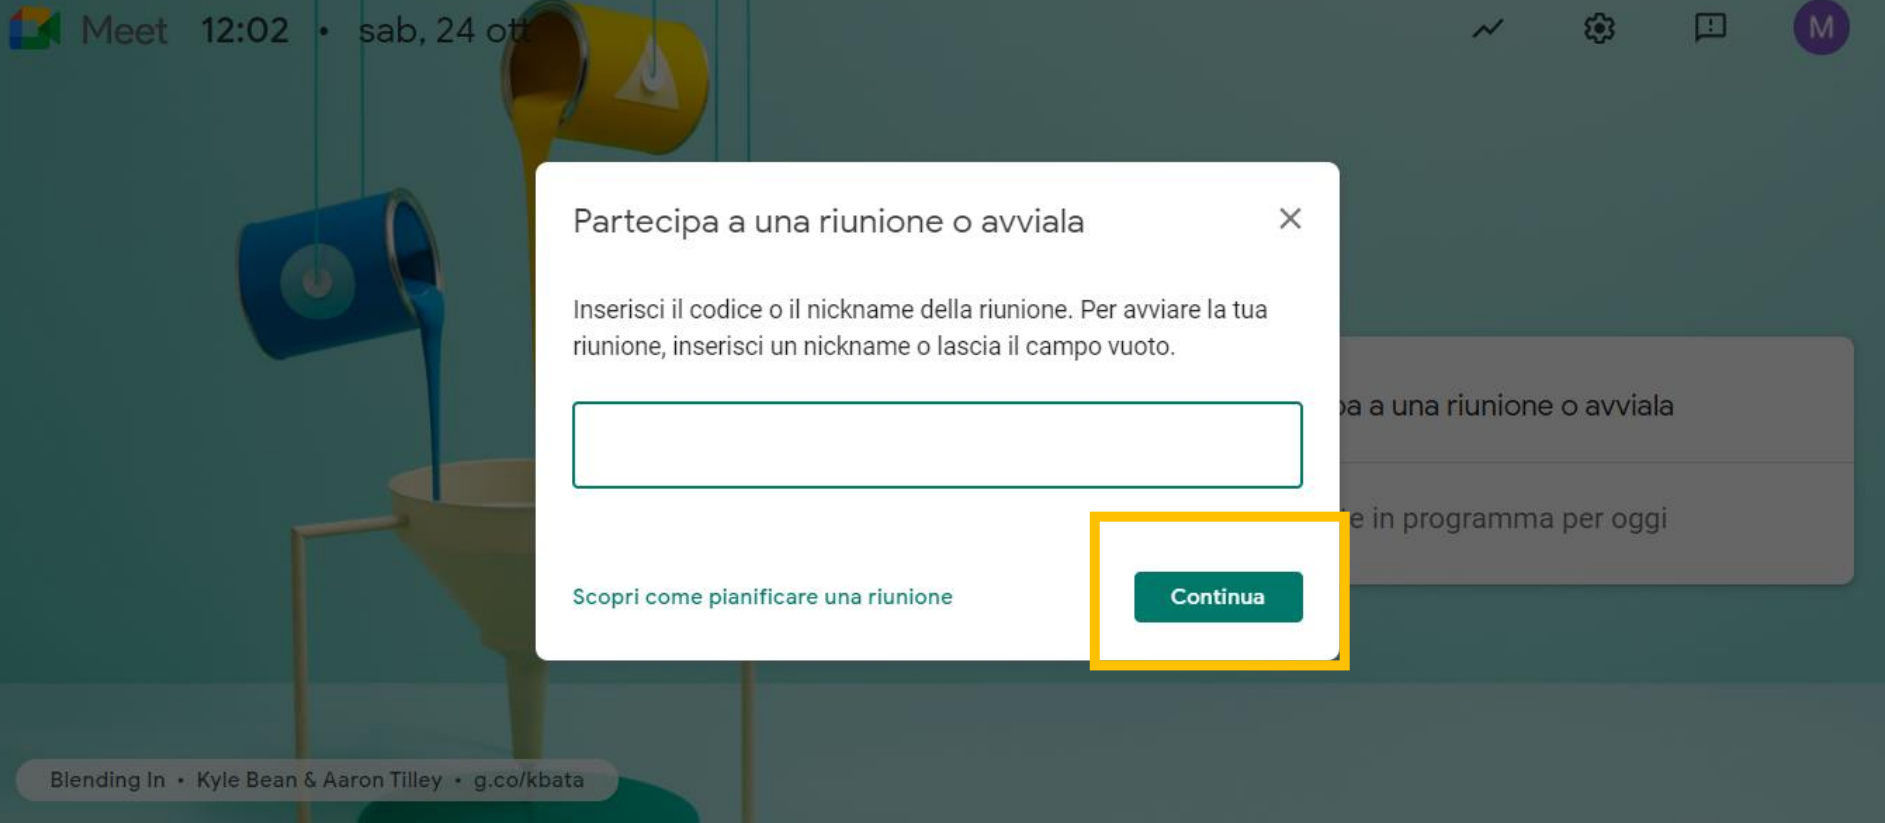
Meet 12:02 • sab, 24 ott

M

Partecipa a una riunione o avviala

Inserisci il codice o il nickname della riunione. Per avviare la tua riunione, inserisci un nickname o lascia il campo vuoto.

Scopri come pianificare una riunione

Continua

pa a una riunione o avviala

e in programma per oggi

Blending In • Kyle Bean & Aaron Tilley • g.co/kbata